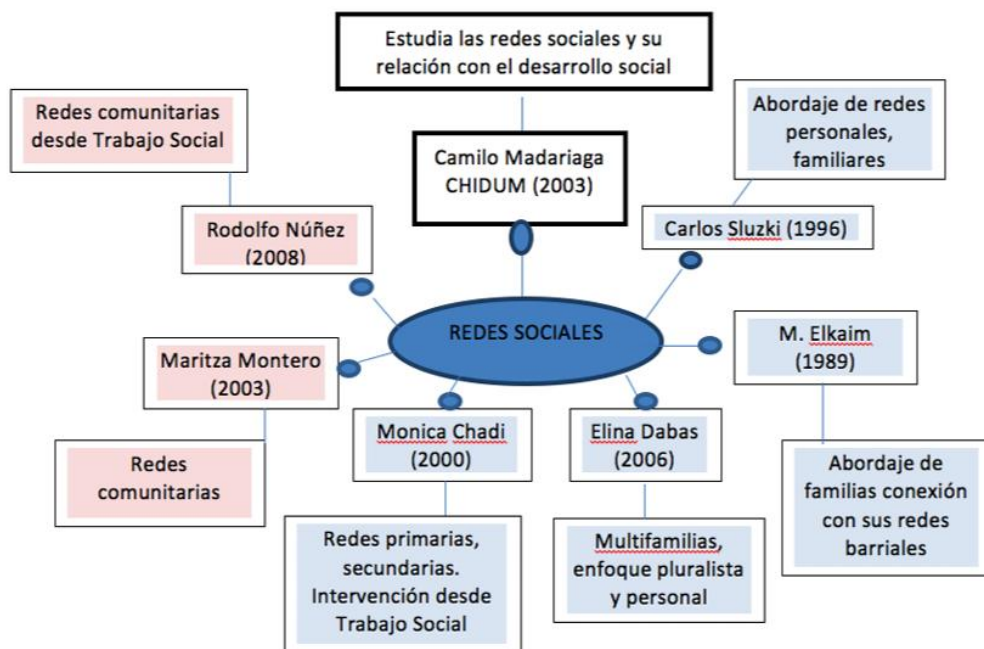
Estudia las redes sociales y su relación con el desarrollo social

Camilo Madariaga CHIDUM (2003)

Redes comunitarias desde Trabajo Social

Rodolfo Núñez (2008)

Abordaje de redes personales, familiares

Carlos Sluzki (1996)

REDES SOCIALES

Maritza Montero (2003)

M. Elkaim (1989)

Redes comunitarias

Monica Chadi (2000)

Elina Dabas (2006)

Abordaje de familias conexión con sus redes barriales

Redes primarias, secundarias. Intervención desde Trabajo Social

Multifamilias, enfoque pluralista y personal